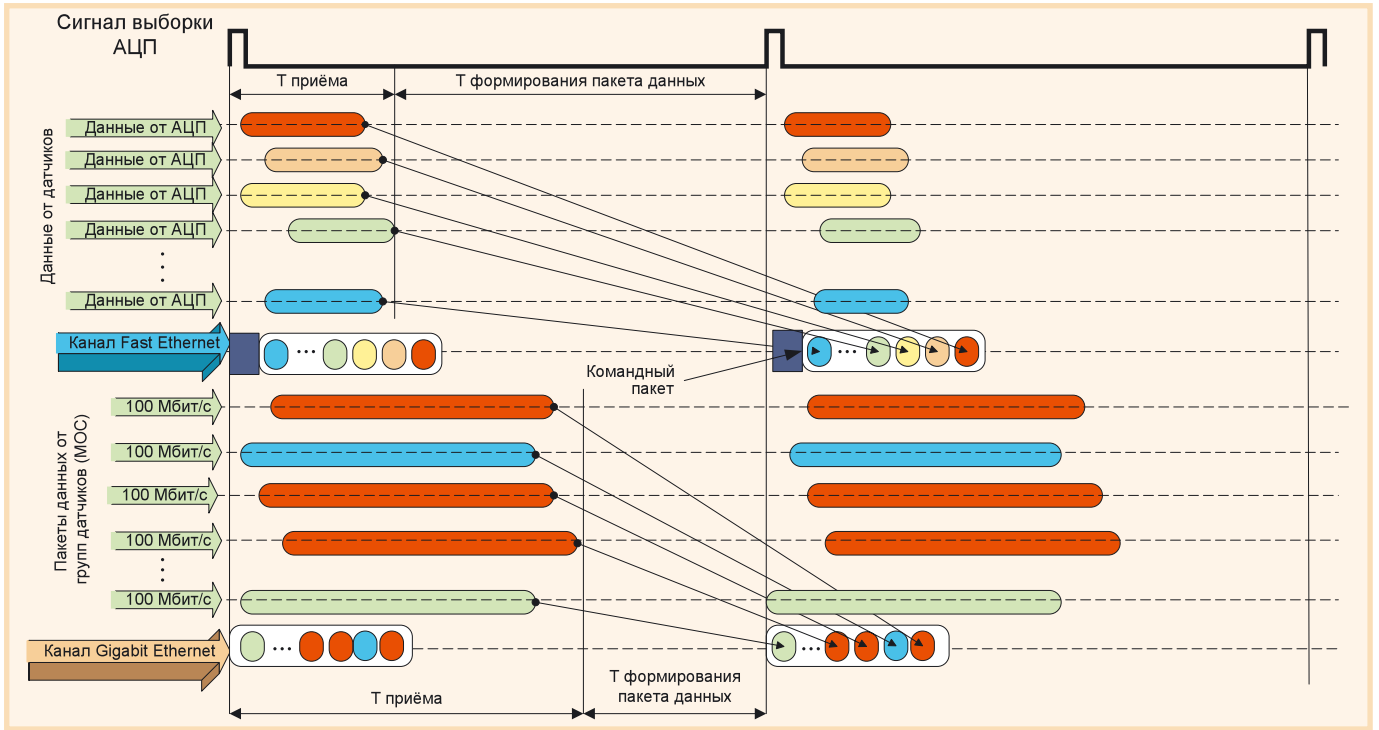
Сигнал выборки АЦП

Т приёма

Т формирования пакета данных

Данные от датчиков

Данные от АЦП

Данные от АЦП

Данные от АЦП

Данные от АЦП

Данные от АЦП

Канал Fast Ethernet

Командный пакет

Пакеты данных от групп датчиков (МОС)

100 Мбит/с

100 Мбит/с

100 Мбит/с

100 Мбит/с

100 Мбит/с

Канал Gigabit Ethernet

Т приёма

Т формирования пакета данных